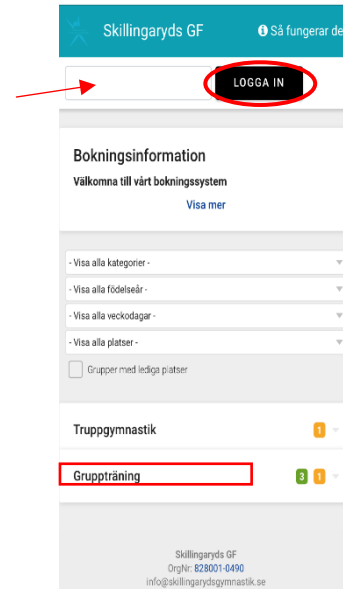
Skillingaryds GF

Så fungerar de

LOGGA IN

Bokningsinformation

Välkomna till vårt bokningssystem

Visa mer

- Visa alla kategorier -

- Visa alla födelseår -

- Visa alla veckodagar -

- Visa alla platser -

Grupper med lediga platser

Truppgymnastik 1

Gruppträning 3 1

Skillingaryds GF
OrgNr: 828001-0490
info@skillingarydsgymnastik.se